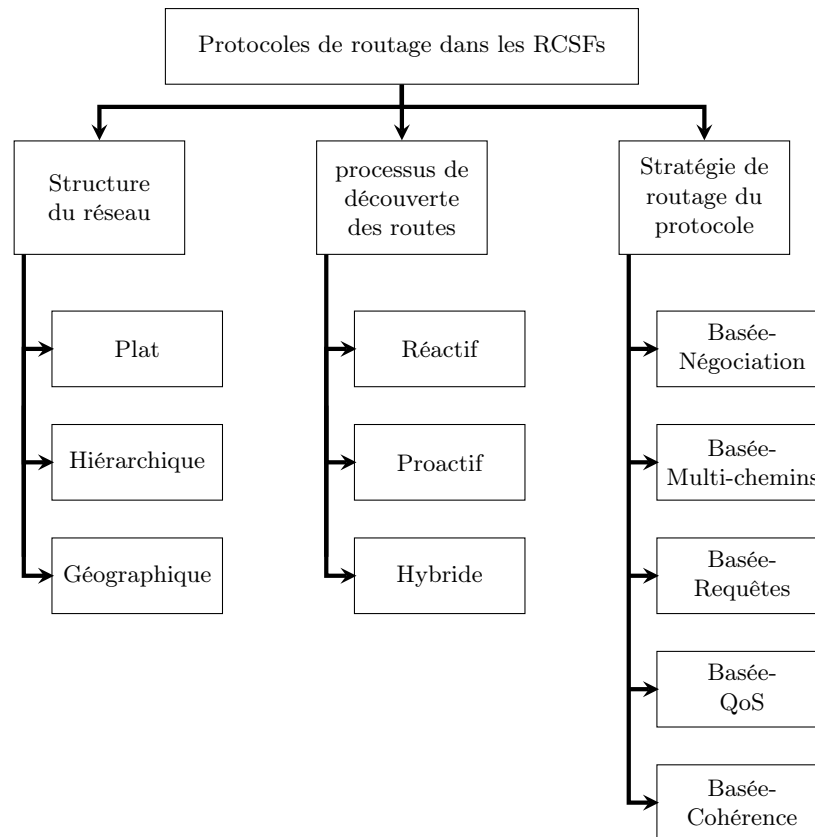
Protocoles de routage dans les RCSFs

Structure du réseau

Plat

Hiérarchique

Géographique

processus de découverte des routes

Réactif

Proactif

Hybride

Stratégie de routage du protocole

Basée-Négociation

Basée-Multi-chemins

Basée-Requêtes

Basée-QoS

Basée-Cohérence